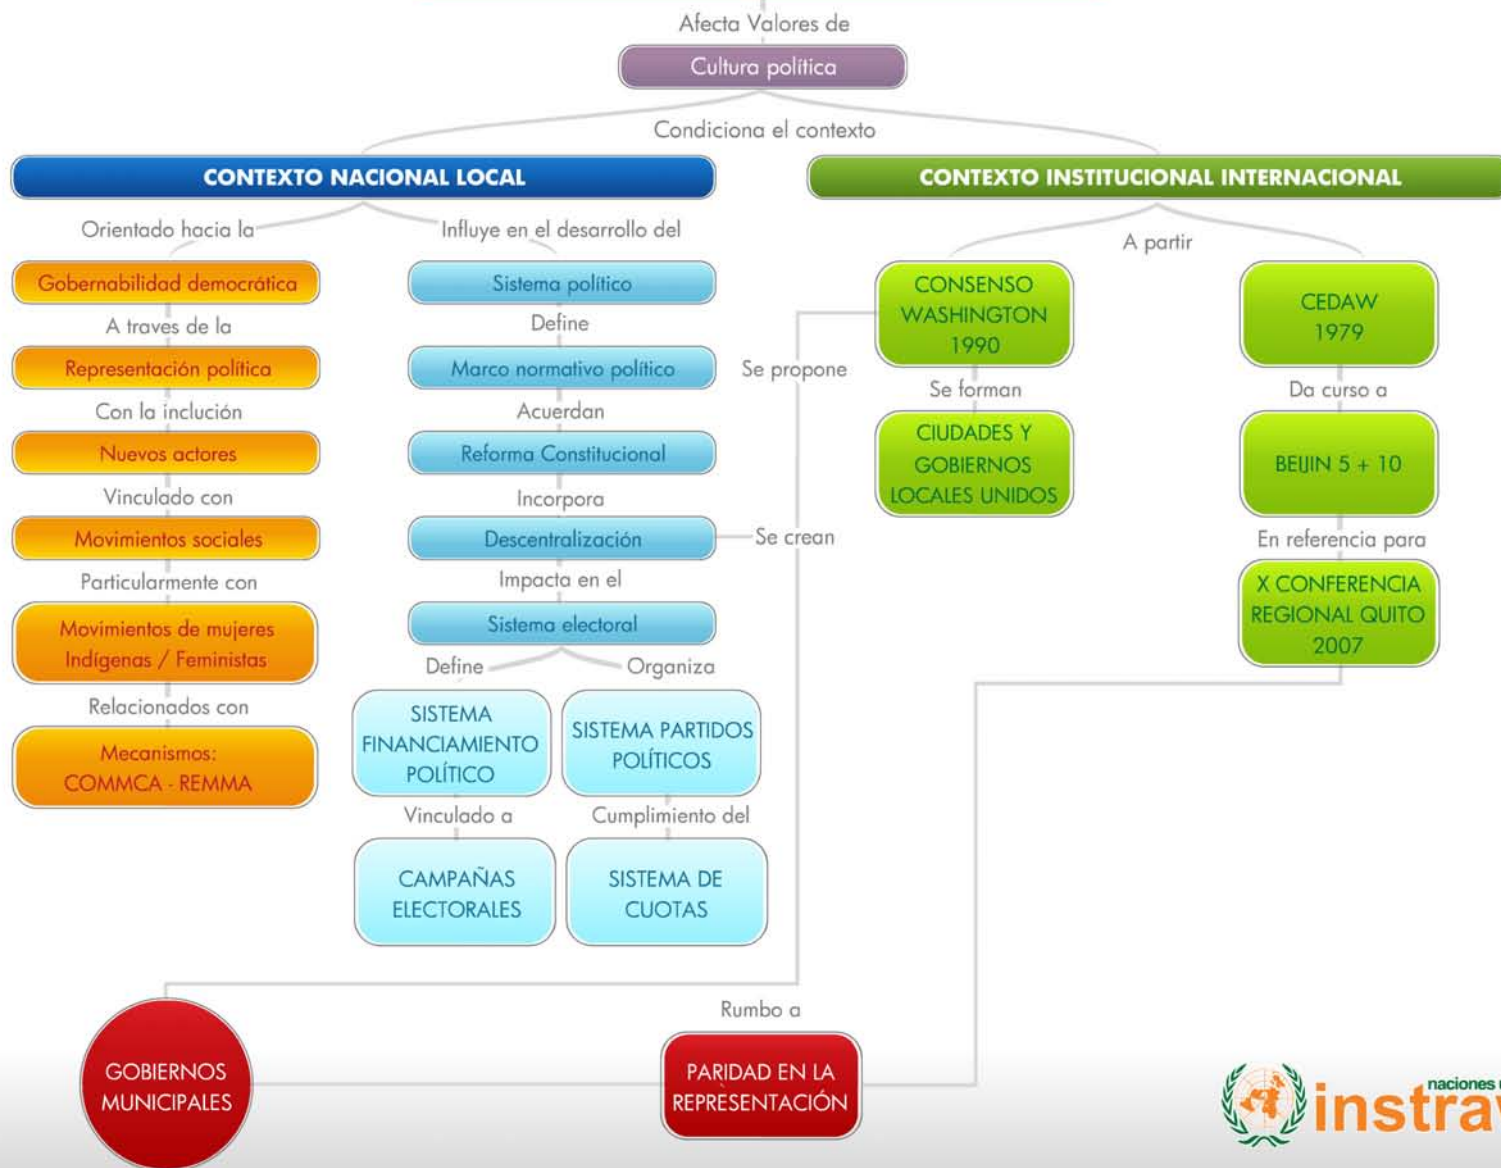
Afecta Valores de

Cultura política

Condiciona el contexto

CONTEXTO NACIONAL LOCAL

CONTEXTO INSTITUCIONAL INTERNACIONAL

Orientado hacia la

Gobernabilidad democrática

A traves de la

Representación política

Con la inclución

Nuevos actores

Vinculado con

Movimientos sociales

Particularmente con

Movimientos de mujeres Indígenas / Feministas

Relacionados con

Mecanismos: COMMCA - REMMA

Influye en el desarrollo del

Sistema político

Define

Marco normativo político

Acuerdan

Reforma Constitucional

Incorpora

Descentralización

Impacta en el

Sistema electoral

Define

Organiza

SISTEMA FINANCIAMIENTO POLÍTICO

SISTEMA PARTIDOS POLÍTICOS

Vinculado a

Cumplimiento del

CAMPAÑAS ELECTORALES

SISTEMA DE CUOTAS

Se propone

Se crean

A partir

CONSENSO WASHINGTON 1990

Se forman

CIUDADES Y GOBIERNOS LOCALES UNIDOS

CEDAW 1979

Da curso a

BEIJIN 5 + 10

En referencia para

X CONFERENCIA REGIONAL QUITO 2007

Rumbo a

GOBIERNOS MUNICIPALES

PARIDAD EN LA REPRESENTACIÓN

naciones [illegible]
instra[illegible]